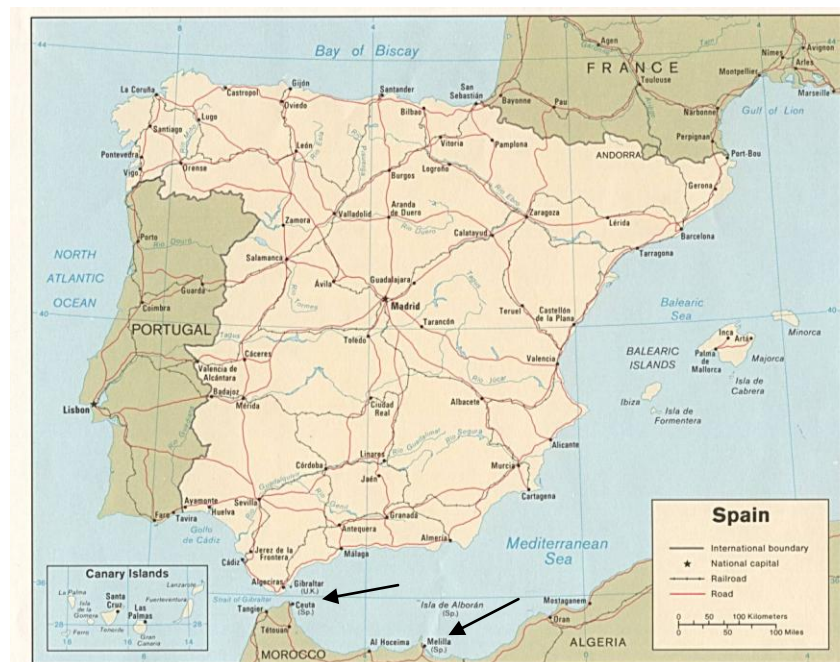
Bay of Biscay

FRANCE

Agen
Avignon
Nîmes
Arles
Montpellier
Marseille
Toulouse
Narbonne
Gulf of Lion
Perpignan
Port-Bou
Bayonne
Pau
ANDORRA

La Coruña
Castropol
Gijón
Oviedo
Santander
San Sebastián
Bilbao
Santiago
Lugo
Pontevedra
Vigo
Orense
León
Vitoria
Pamplona
Burgos
Logroño
Gerona
Zaragoza
Lérida
Barcelona
Tarragona
Zamora
Valladolid
Aranda de Duero
Calatayud
Porto
Salamanca
Avila
Guadalajara
Madrid
Teruel
Castellón de la Plana
Coimbra
Guarda
Tarancón
Valencia
Toledo
Cáceres
Valencia de Alcántara
Badajoz
Mérida
Ciudad Real
Albacete
Alicante
Murcia
Cartagena
Lisbon
Córdoba
Linares
Jaén
Ayamonte
Sevilla
Huelva
Faro
Tavira
Golfo de Cádiz
Granada
Antequera
Almería
Málaga
Jerez de la Frontera
Cádiz
Algeciras
Gibraltar (U.K.)
Strait of Gibraltar
Tangier
Ceuta (Sp.)
Tétouan
Al Hoceïma
Melilla (Sp.)
Isla de Alborán (Sp.)
Mostaganem
Oran

NORTH ATLANTIC OCEAN
PORTUGAL
Balearic Sea
BALEARIC ISLANDS
Minorca
Inca
Artà
Palma de Mallorca
Majorca
Isla de Cabrera
Ibiza
Isla de Formentera
Mediterranean Sea
MOROCCO
ALGERIA

Río Duero
Tajo
Río Tajo
Río Júcar
Guadiana
Río Guadiana
Guadalquivir
Río Ebro
Segura

Canary Islands
La Palma
Isla de la Gomera
Santa Cruz
Las Palmas
Lanzarote
Fuerteventura
Ferro
Tenerife
Gran Canaria

Spain
International boundary
★ National capital
Railroad
Road
0 50 100 Kilometers
0 50 100 Miles